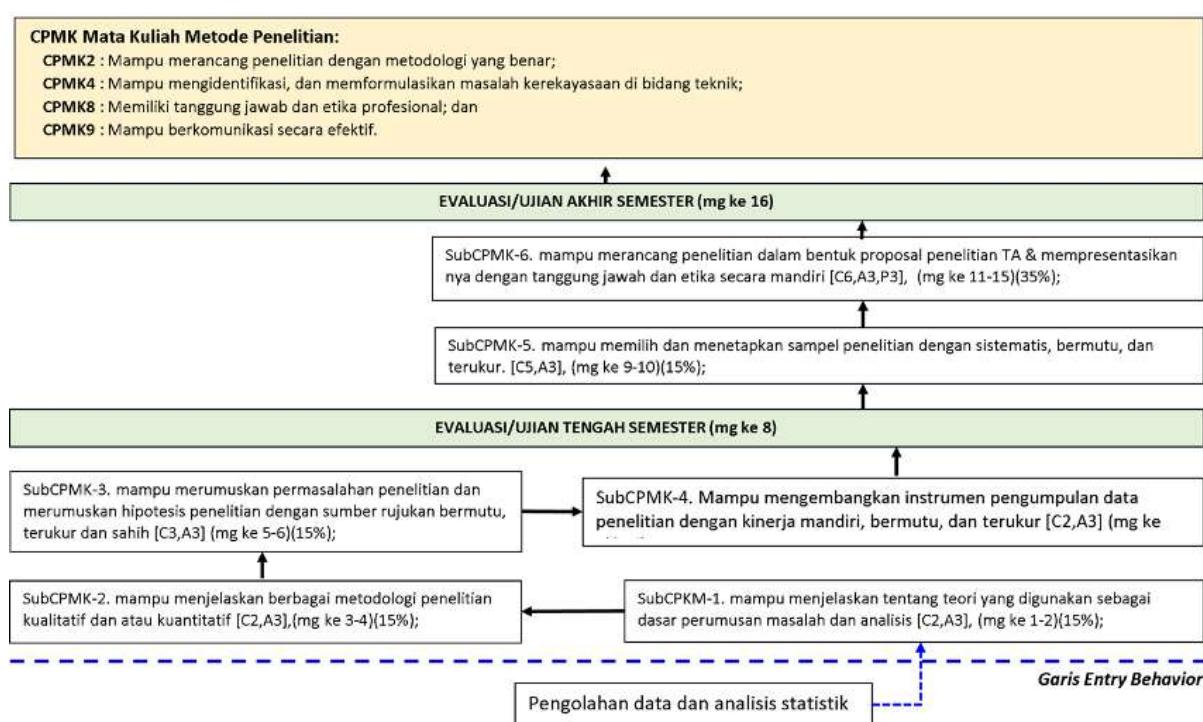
**CPMK Mata Kuliah Metode Penelitian:**
**CPMK2** : Mampu merancang penelitian dengan metodologi yang benar;
**CPMK4** : Mampu mengidentifikasi, dan memformulasikan masalah kerekayasaan di bidang teknik;
**CPMK8** : Memiliki tanggung jawab dan etika profesional; dan
**CPMK9** : Mampu berkomunikasi secara efektif.

**EVALUASI/UJIAN AKHIR SEMESTER (mg ke 16)**

SubCPMK-6. mampu merancang penelitian dalam bentuk proposal penelitian TA & mempresentasikan nya dengan tanggung jawah dan etika secara mandiri [C6,A3,P3], (mg ke 11-15)(35%);

SubCPMK-5. mampu memilih dan menetapkan sampel penelitian dengan sistematis, bermutu, dan terukur. [C5,A3], (mg ke 9-10)(15%);

**EVALUASI/UJIAN TENGAH SEMESTER (mg ke 8)**

SubCPMK-3. mampu merumuskan permasalahan penelitian dan merumuskan hipotesis penelitian dengan sumber rujukan bermutu, terukur dan sahih [C3,A3] (mg ke 5-6)(15%);

SubCPMK-4. Mampu mengembangkan instrumen pengumpulan data penelitian dengan kinerja mandiri, bermutu, dan terukur [C2,A3] (mg ke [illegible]

SubCPMK-2. mampu menjelaskan berbagai metodologi penelitian kualitatif dan atau kuantitatif [C2,A3],(mg ke 3-4)(15%);

SubCPKM-1. mampu menjelaskan tentang teori yang digunakan sebagai dasar perumusan masalah dan analisis [C2,A3], (mg ke 1-2)(15%);

*Garis Entry Behavior*

Pengolahan data dan analisis statistik